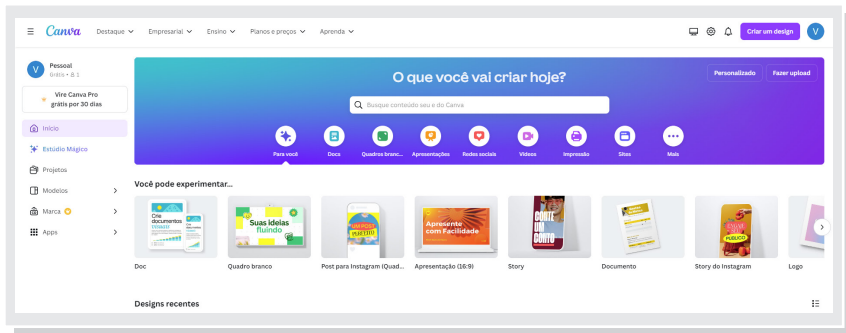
Canva Destaque Empresarial Ensino Planos e preços Aprenda Criar um design V

V Pessoal
Grátis • 1

Vire Canva Pro grátis por 30 dias

Início
Estúdio Mágico
Projetos
Modelos
Marca
Apps

O que você vai criar hoje?

Personalizado Fazer upload

Busque conteúdo seu e do Canva

Para você Docs Quadros branc... Apresentações Redes sociais Vídeos Impressão Sites Mais

Você pode experimentar...

Crie documentos visuais
Suas ideias fluindo
UM POST PERFEITO
Apresente com Facilidade
CONTE UM CONTO
PÚBLICO

Doc Quadro branco Post para Instagram (Quad... Apresentação (16:9) Story Documento Story do Instagram Logo

Designs recentes